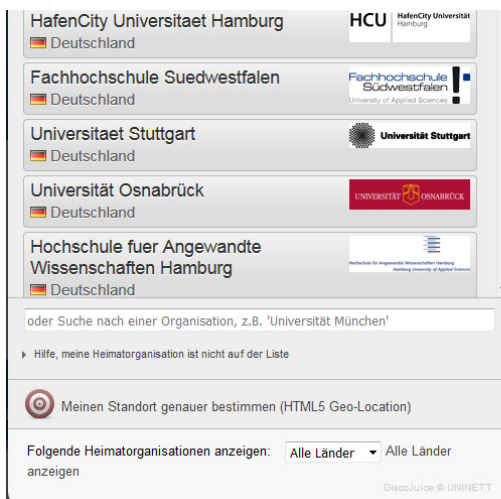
HafenCity Universitaet Hamburg
Deutschland
HCU HafenCity Universität Hamburg

Fachhochschule Suedwestfalen
Deutschland
Fachhochschule Südwestfalen University of Applied Sciences

Universitaet Stuttgart
Deutschland
Universität Stuttgart

Universität Osnabrück
Deutschland
UNIVERSITÄT OSNABRÜCK

Hochschule fuer Angewandte Wissenschaften Hamburg
Deutschland
Hochschule für Angewandte Wissenschaften Hamburg Hamburg University of Applied Sciences

oder Suche nach einer Organisation, z.B. 'Universität München'

Hilfe, meine Heimatorganisation ist nicht auf der Liste

Meinen Standort genauer bestimmen (HTML5 Geo-Location)

Folgende Heimatorganisationen anzeigen: Alle Länder Alle Länder anzeigen

DiscoJuice © UNINETT